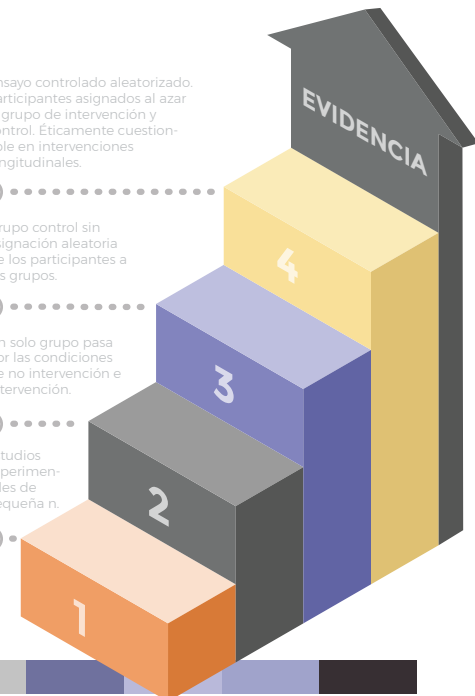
nsayo controlado aleatorizado. articipantes asignados al azar grupo de intervención y ontrol. Éticamente cuestionble en intervenciones ngitudinales.

rupo control sin signación aleatoria e los participantes a s grupos.

n solo grupo pasa or las condiciones e no intervención e tervención.

tudios perimenles de equeña n.

EVIDENCIA

4

3

2

1